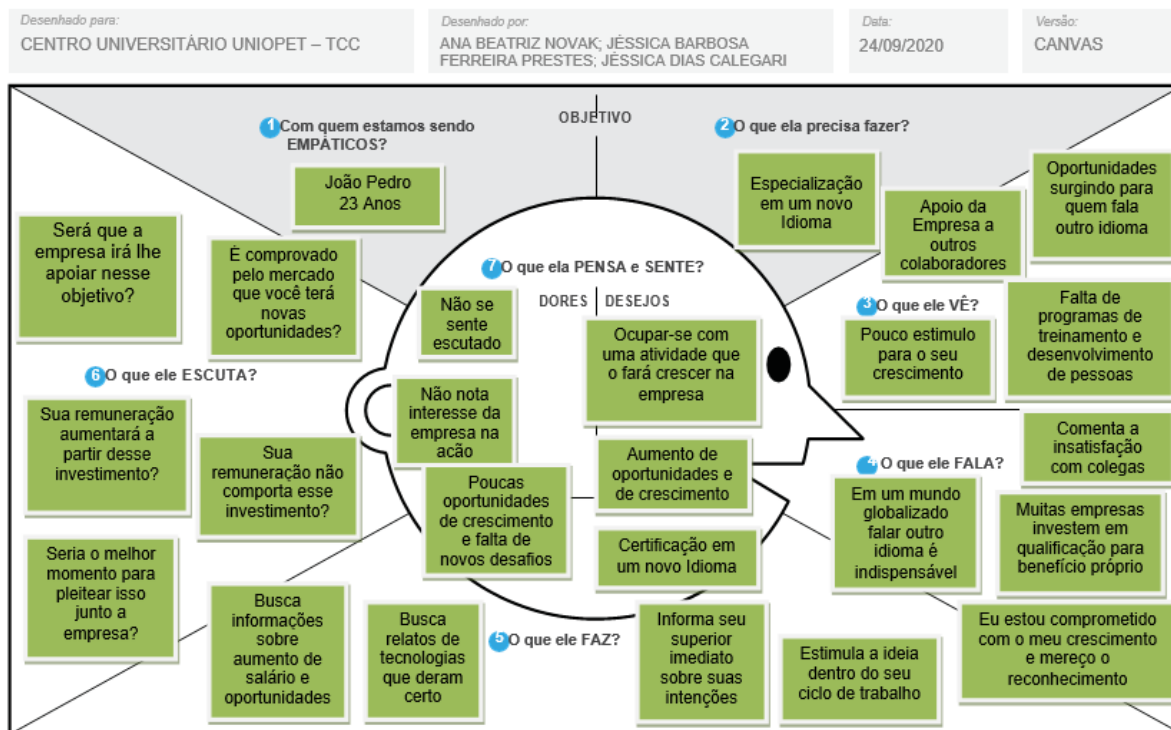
Desenhado para:
CENTRO UNIVERSITÁRIO UNIOPET – TCC

Desenhado por:
ANA BEATRIZ NOVAK; JÉSSICA BARBOSA FERREIRA PRESTES; JÉSSICA DIAS CALEGARI

Data:
24/09/2020

Versão:
CANVAS

OBJETIVO

1 Com quem estamos sendo EMPÁTICOS?

João Pedro 23 Anos

2 O que ela precisa fazer?

Especialização em um novo Idioma

Apoio da Empresa a outros colaboradores

Oportunidades surgindo para quem fala outro idioma

Será que a empresa irá lhe apoiar nesse objetivo?

É comprovado pelo mercado que você terá novas oportunidades?

7 O que ela PENSA e SENTE?

DORES | DESEJOS

Não se sente escutado

Ocupar-se com uma atividade que o fará crescer na empresa

3 O que ele VÊ?

Pouco estimulo para o seu crescimento

Falta de programas de treinamento e desenvolvimento de pessoas

6 O que ele ESCUTA?

Sua remuneração aumentará a partir desse investimento?

Sua remuneração não comporta esse investimento?

Não nota interesse da empresa na ação

Aumento de oportunidades e de crescimento

Poucas oportunidades de crescimento e falta de novos desafios

Comenta a insatisfação com colegas

4 O que ele FALA?

Em um mundo globalizado falar outro idioma é indispensável

Muitas empresas investem em qualificação para benefício próprio

Certificação em um novo Idioma

Seria o melhor momento para pleitear isso junto a empresa?

Busca informações sobre aumento de salário e oportunidades

Busca relatos de tecnologias que deram certo

5 O que ele FAZ?

Informa seu superior imediato sobre suas intenções

Estimula a ideia dentro do seu ciclo de trabalho

Eu estou comprometido com o meu crescimento e mereço o reconhecimento